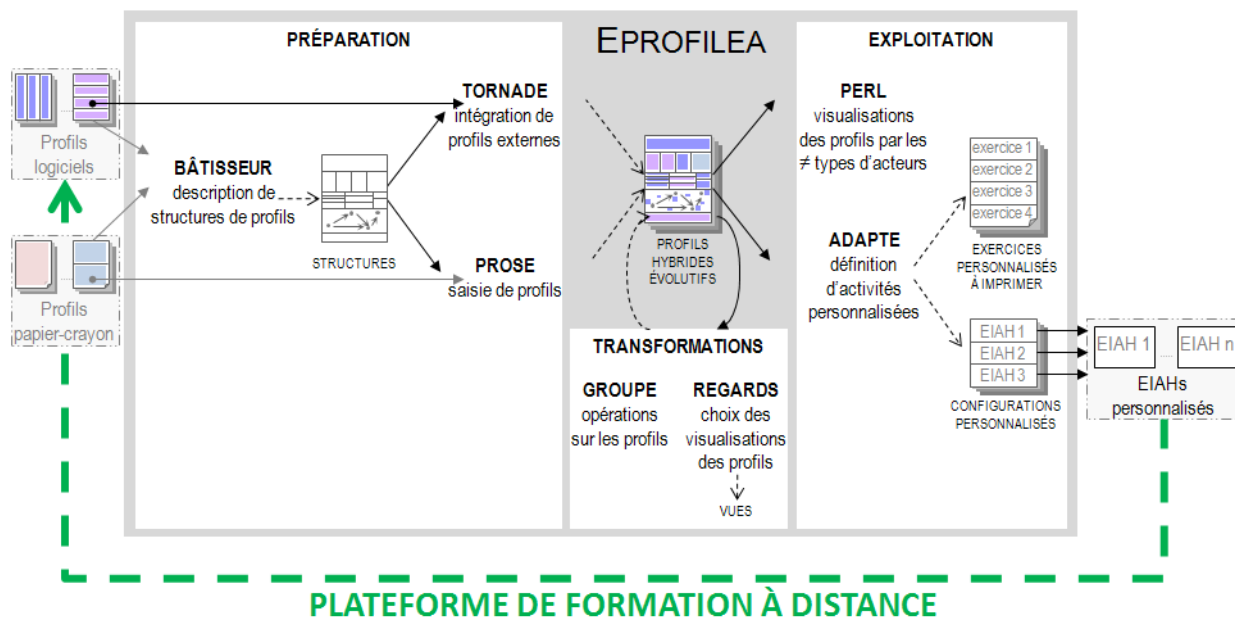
Profils logiciels

Profils papier-crayon

PRÉPARATION

BÂTISSEUR
description de structures de profils

STRUCTURES

TORNADE
intégration de profils externes

PROSE
saisie de profils

EPROFILEA

PROFILS HYBRIDES ÉVOLUTIFS

TRANSFORMATIONS

GROUPE
opérations sur les profils

REGARDS
choix des visualisations des profils

VUES

EXPLOITATION

PERL
visualisations des profils par les ≠ types d'acteurs

exercice 1
exercice 2
exercice 3
exercice 4

EXERCICES PERSONNALISÉS À IMPRIMER

ADAPTE
définition d'activités personnalisées

EIAH 1
EIAH 2
EIAH 3

CONFIGURATIONS PERSONNALISÉS

EIAH 1
EIAH n

EIAHs personnalisés

PLATEFORME DE FORMATION À DISTANCE